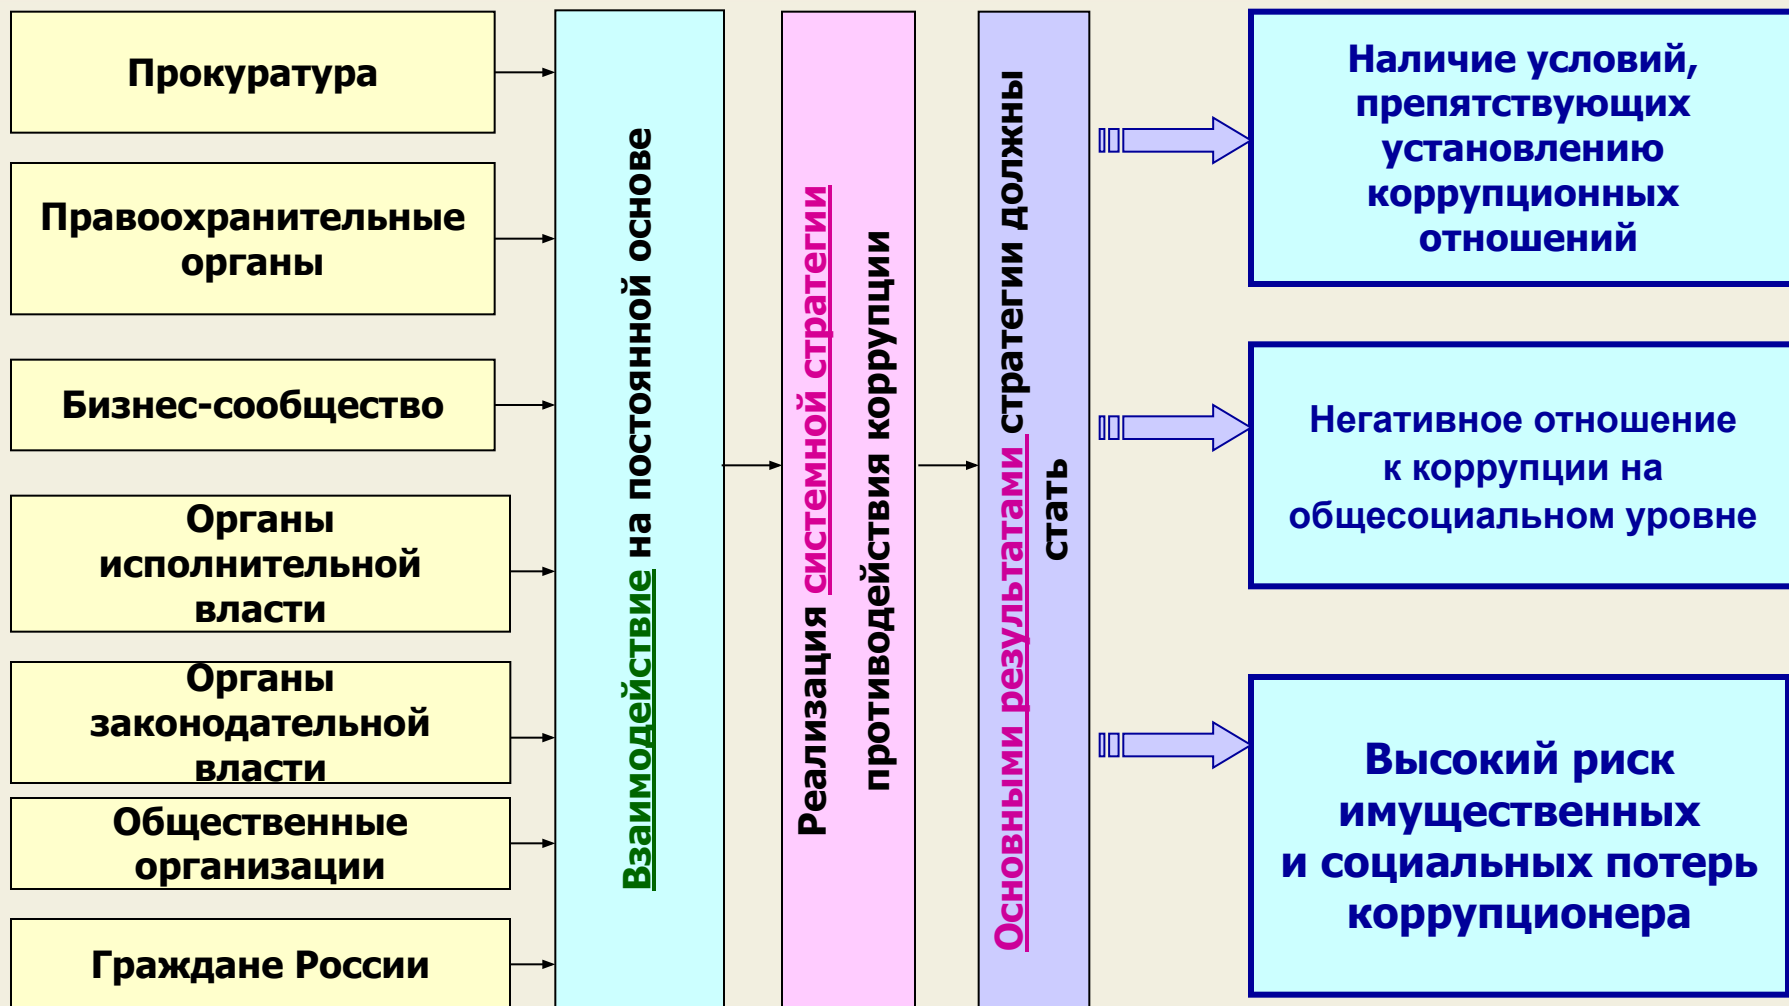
Прокуратура

Правоохранительные органы

Бизнес-сообщество

Органы исполнительной власти

Органы законодательной власти

Общественные организации

Граждане России

Взаимодействие на постоянной основе

Реализация системной стратегии противодействия коррупции

Основными результатами стратегии должны стать

Наличие условий, препятствующих установлению коррупционных отношений

Негативное отношение к коррупции на общесоциальном уровне

Высокий риск имущественных и социальных потерь коррупционера